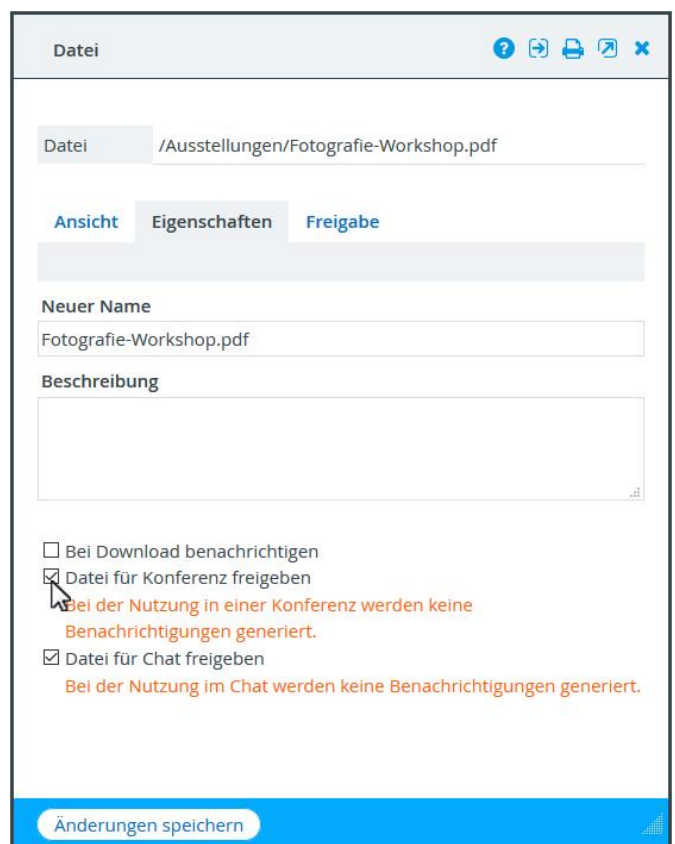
Datei

| Datei | /Ausstellungen/Fotografie-Workshop.pdf |
|---|---|

Ansicht Eigenschaften Freigabe

Neuer Name

Fotografie-Workshop.pdf

Beschreibung

☐ Bei Download benachrichtigen

☑ Datei für Konferenz freigeben

Bei der Nutzung in einer Konferenz werden keine Benachrichtigungen generiert.

☑ Datei für Chat freigeben

Bei der Nutzung im Chat werden keine Benachrichtigungen generiert.

Änderungen speichern